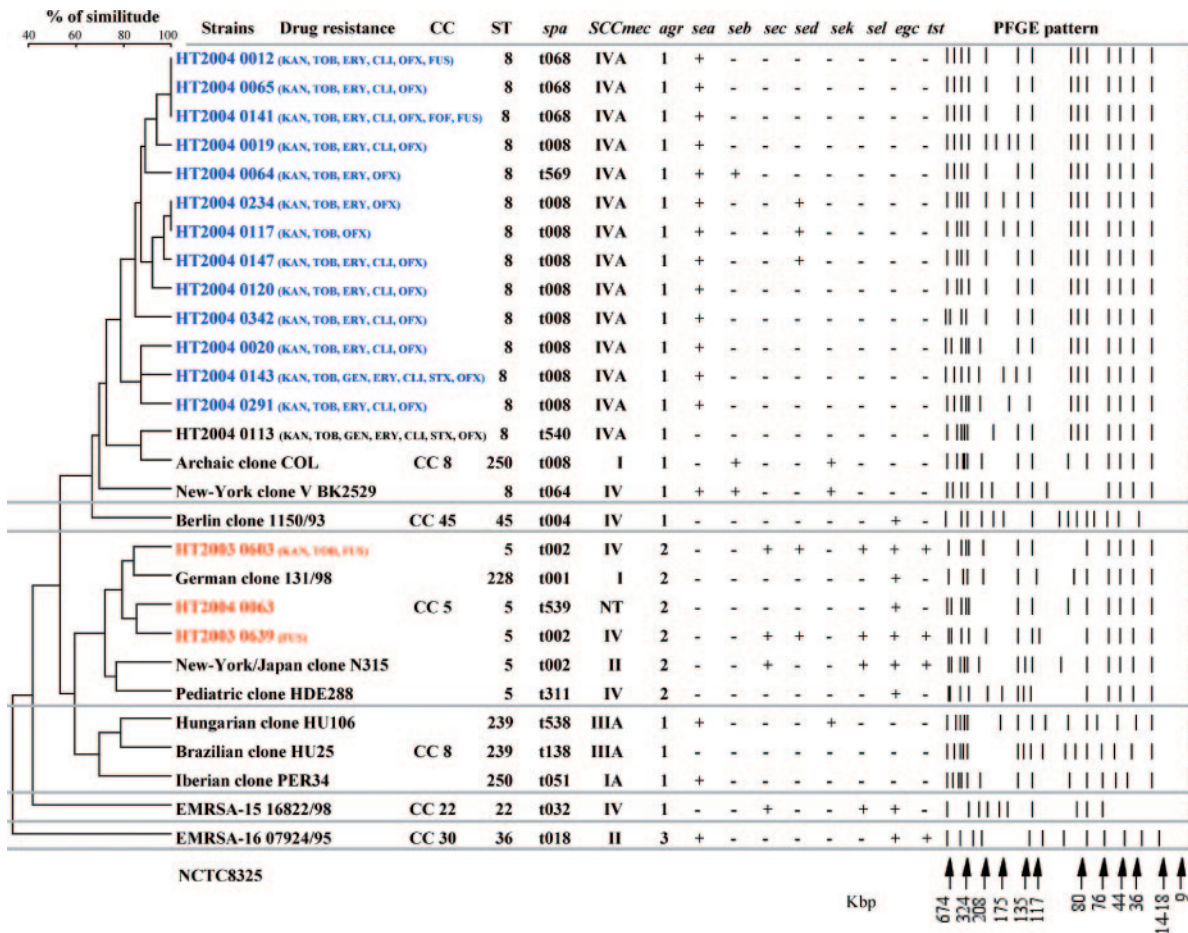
% of similitude

40 60 80 100

| Strains | Drug resistance | CC | ST | *spa* | *SCCmec* | *agr* | *sea* | *seb* | *sec* | *sed* | *sek* | *sel* | *egc* | *tst* | PFGE pattern |
|---|---|---|---|---|---|---|---|---|---|---|---|---|---|---|---|
| HT2004 0012 | (KAN, TOB, ERY, CLI, OFX, FUS) | | 8 | t068 | IVA | 1 | + | - | - | - | - | - | - | - | |
| HT2004 0065 | (KAN, TOB, ERY, CLI, OFX) | | 8 | t068 | IVA | 1 | + | - | - | - | - | - | - | - | |
| HT2004 0141 | (KAN, TOB, ERY, CLI, OFX, FOF, FUS) | | 8 | t068 | IVA | 1 | + | - | - | - | - | - | - | - | |
| HT2004 0019 | (KAN, TOB, ERY, CLI, OFX) | | 8 | t008 | IVA | 1 | + | - | - | - | - | - | - | - | |
| HT2004 0064 | (KAN, TOB, ERY, OFX) | | 8 | t569 | IVA | 1 | + | + | - | - | - | - | - | - | |
| HT2004 0234 | (KAN, TOB, ERY, OFX) | | 8 | t008 | IVA | 1 | + | - | - | + | - | - | - | - | |
| HT2004 0117 | (KAN, TOB, OFX) | | 8 | t008 | IVA | 1 | + | - | - | + | - | - | - | - | |
| HT2004 0147 | (KAN, TOB, ERY, CLI, OFX) | | 8 | t008 | IVA | 1 | + | - | - | + | - | - | - | - | |
| HT2004 0120 | (KAN, TOB, ERY, CLI, OFX) | | 8 | t008 | IVA | 1 | + | - | - | - | - | - | - | - | |
| HT2004 0342 | (KAN, TOB, ERY, CLI, OFX) | | 8 | t008 | IVA | 1 | + | - | - | - | - | - | - | - | |
| HT2004 0020 | (KAN, TOB, ERY, CLI, OFX) | | 8 | t008 | IVA | 1 | + | - | - | - | - | - | - | - | |
| HT2004 0143 | (KAN, TOB, GEN, ERY, CLI, STX, OFX) | | 8 | t008 | IVA | 1 | + | - | - | - | - | - | - | - | |
| HT2004 0291 | (KAN, TOB, ERY, CLI, OFX) | | 8 | t008 | IVA | 1 | + | - | - | - | - | - | - | - | |
| HT2004 0113 | (KAN, TOB, GEN, ERY, CLI, STX, OFX) | | 8 | t540 | IVA | 1 | - | - | - | - | - | - | - | - | |
| Archaic clone COL | | CC 8 | 250 | t008 | I | 1 | - | + | - | - | + | - | - | - | |
| New-York clone V BK2529 | | | 8 | t064 | IV | 1 | + | + | - | - | + | - | - | - | |
| Berlin clone 1150/93 | | CC 45 | 45 | t004 | IV | 1 | - | - | - | - | - | - | + | - | |
| HT2003 0603 | (KAN, TOB, FUS) | | 5 | t002 | IV | 2 | - | - | + | + | - | + | + | + | |
| German clone 131/98 | | | 228 | t001 | I | 2 | - | - | - | - | - | - | + | - | |
| HT2004 0063 | | CC 5 | 5 | t539 | NT | 2 | - | - | - | - | - | - | + | - | |
| HT2003 0639 | (FUS) | | 5 | t002 | IV | 2 | - | - | + | + | - | + | + | + | |
| New-York/Japan clone N315 | | | 5 | t002 | II | 2 | - | - | + | - | - | + | + | + | |
| Pediatric clone HDE288 | | | 5 | t311 | IV | 2 | - | - | - | - | - | - | + | - | |
| Hungarian clone HU106 | | | 239 | t538 | IIIA | 1 | + | - | - | - | + | - | - | - | |
| Brazilian clone HU25 | | CC 8 | 239 | t138 | IIIA | 1 | - | - | - | - | - | - | - | - | |
| Iberian clone PER34 | | | 250 | t051 | IA | 1 | + | - | - | - | - | - | - | - | |
| EMRSA-15 16822/98 | | CC 22 | 22 | t032 | IV | 1 | - | - | + | - | - | + | + | - | |
| EMRSA-16 07924/95 | | CC 30 | 36 | t018 | II | 3 | + | - | - | - | - | - | + | + | |

NCTC8325

Kbp

674 324 208 175 135 117 80 76 44 36 14-18 9